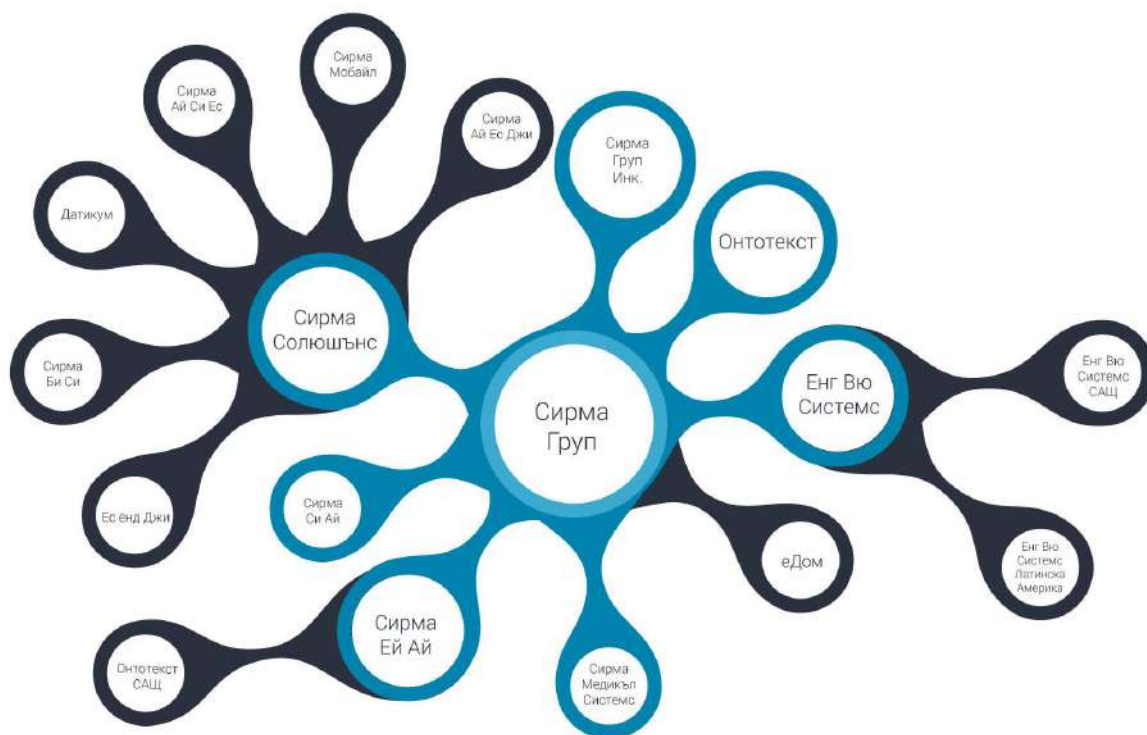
Сирма Група

Сирма Солюшънс

Сирма Ай Си Ес

Сирма Мобайл

Сирма Ай Ес Джи

Датикум

Сирма Би Си

Ес енд Джи

Сирма Груп Инк.

Онтотекст

Енг Вю Системс

Енг Вю Системс САЩ

Енг Вю Системс Латинска Америка

еДом

Сирма Си Ай

Сирма Ей Ай

Онтотекст САЩ

Сирма Медикъл Системс